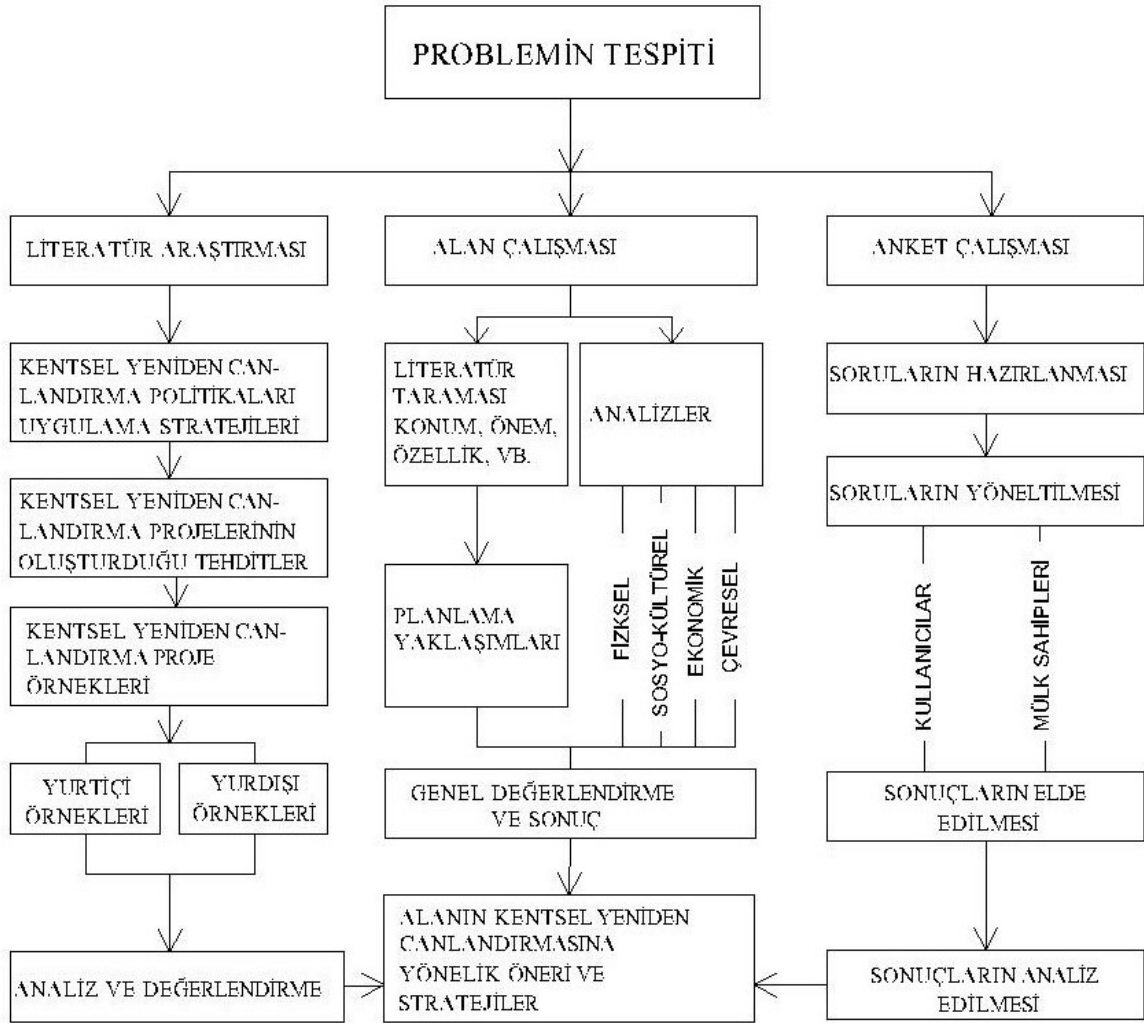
PROBLEMİN TESPİTİ

LİTERATÜR ARAŞTIRMASI

ALAN ÇALIŞMASI

ANKET ÇALIŞMASI

KENTSEL YENİDEN CANLANDIRMA POLİTİKALARI UYGULAMA STRATEJİLERİ

KENTSEL YENİDEN CANLANDIRMA PROJELERİNİN OLUŞTURDUĞU TEHDİTLER

KENTSEL YENİDEN CANLANDIRMA PROJE ÖRNEKLERİ

YURTİÇİ ÖRNEKLERİ

YURDIŞI ÖRNEKLERİ

ANALİZ VE DEĞERLENDİRME

LİTERATÜR TARAMASI KONUM, ÖNEM, ÖZELLİK, VB.

ANALİZLER

FİZİKSEL

SOSYO-KÜLTÜREL

EKONOMİK

ÇEVRESEL

PLANLAMA YAKLAŞIMLARI

GENEL DEĞERLENDİRME VE SONUÇ

ALANIN KENTSEL YENİDEN CANLANDIRMASINA YÖNELİK ÖNERİ VE STRATEJİLER

SORULARIN HAZIRLANMASI

SORULARIN YÖNELTİLMESİ

KULLANICILAR

MÜLK SAHİPLERİ

SONUÇLARIN ELDE EDİLMESİ

SONUÇLARIN ANALİZ EDİLMESİ